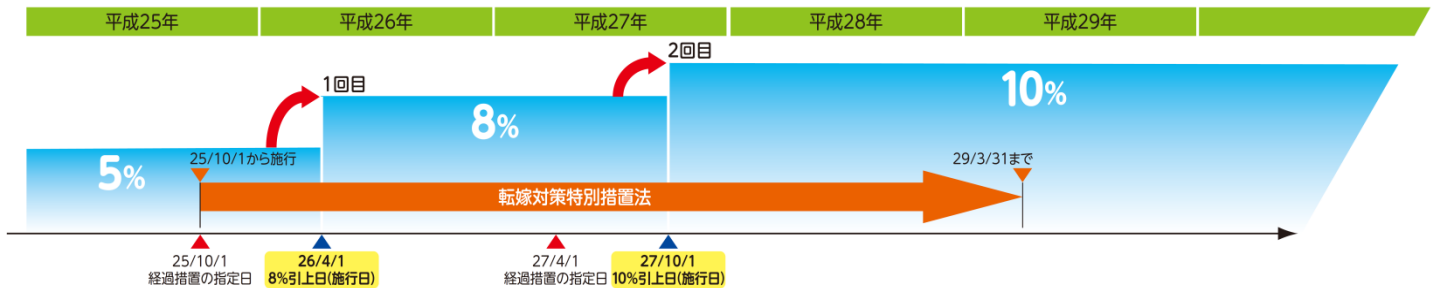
平成25年 平成26年 平成27年 平成28年 平成29年

1回目

2回目

5%

8%

10%

25/10/1から施行

29/3/31まで

転嫁対策特別措置法

25/10/1
経過措置の指定日

26/4/1
8%引上日(施行日)

27/4/1
経過措置の指定日

27/10/1
10%引上日(施行日)